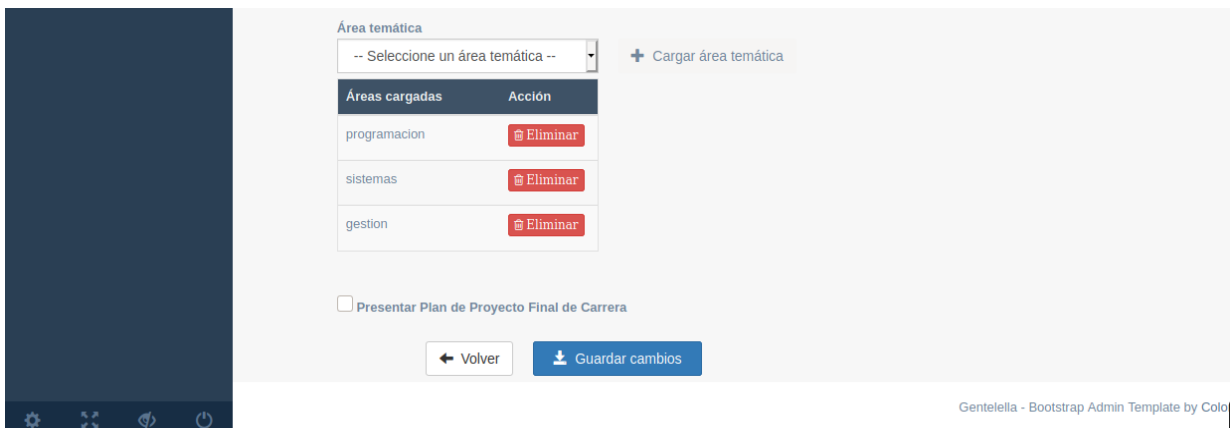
Área temática

-- Seleccione un área temática --

Cargar área temática

| Áreas cargadas | Acción |
|---|---|
| programacion | Eliminar |
| sistemas | Eliminar |
| gestion | Eliminar |

Presentar Plan de Proyecto Final de Carrera

Volver

Guardar cambios

Gentelella - Bootstrap Admin Template by Colo